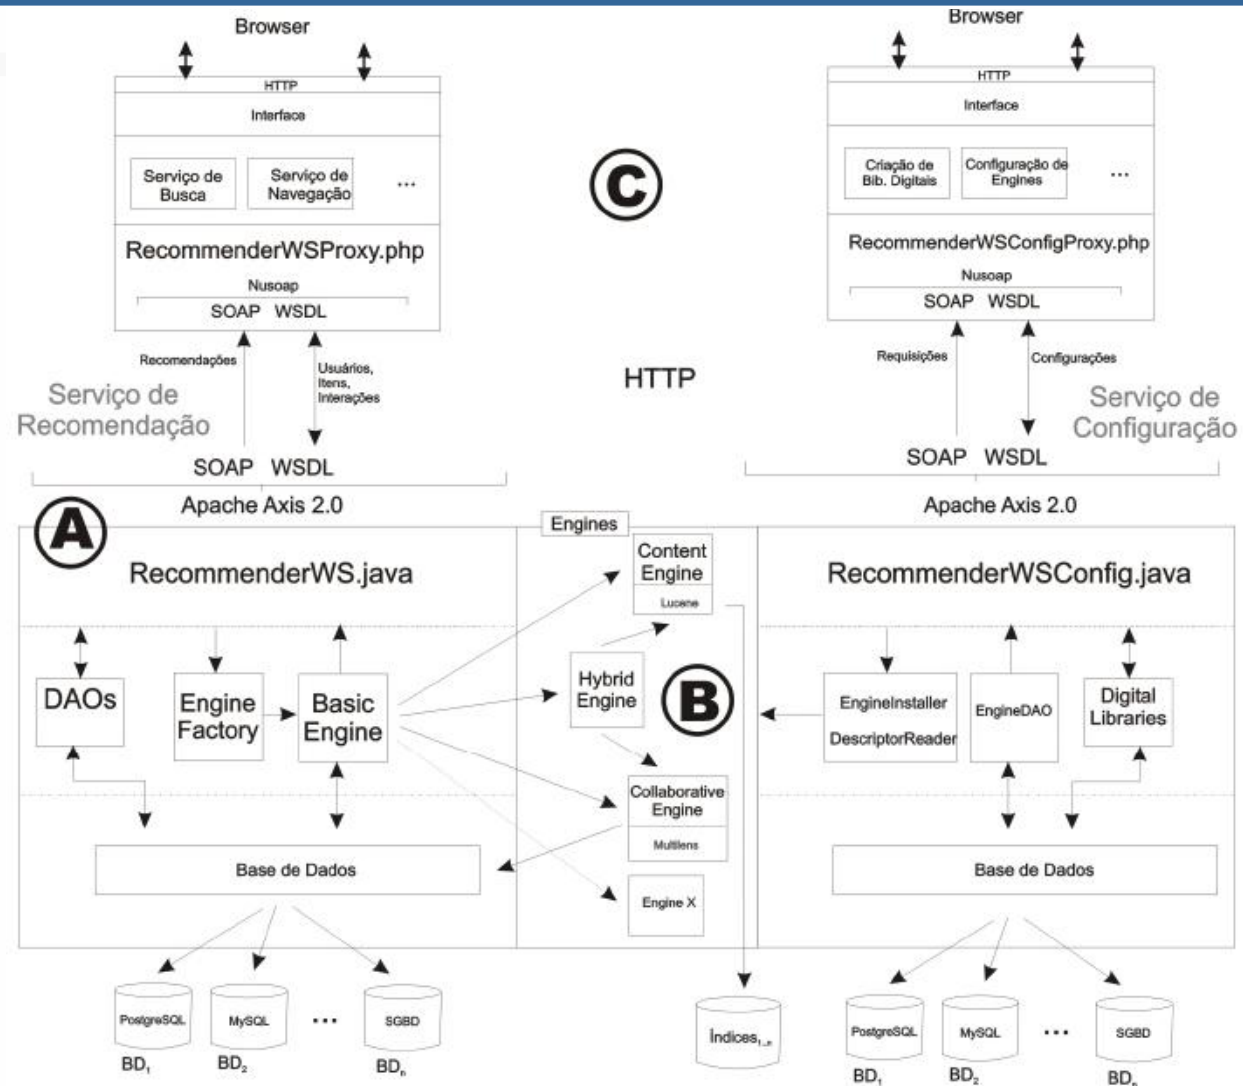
Browser

HTTP

Interface

Serviço de Busca

Serviço de Navegação

...

RecommenderWSProxy.php

Nusoap

SOAP WSDL

Recomendações

Usuários, Itens, Interações

Serviço de Recomendação

SOAP WSDL

Apache Axis 2.0

C

Browser

HTTP

Interface

Criação de Bib. Digitais

Configuração de Engines

...

RecommenderWSConfigProxy.php

Nusoap

SOAP WSDL

Requisições

Configurações

Serviço de Configuração

SOAP WSDL

Apache Axis 2.0

HTTP

A

RecommenderWS.java

DAOs

Engine Factory

Basic Engine

Base de Dados

PostgreSQL

MySQL

...

SGBD

$BD_1$

$BD_2$

$BD_n$

Engines

Content Engine

Lucene

Hybrid Engine

B

Collaborative Engine

Multilens

Engine X

$Índices_{1..n}$

RecommenderWSConfig.java

EngineInstaller

DescriptorReader

EngineDAO

Digital Libraries

Base de Dados

PostgreSQL

MySQL

...

SGBD

$BD_1$

$BD_2$

$BD_n$